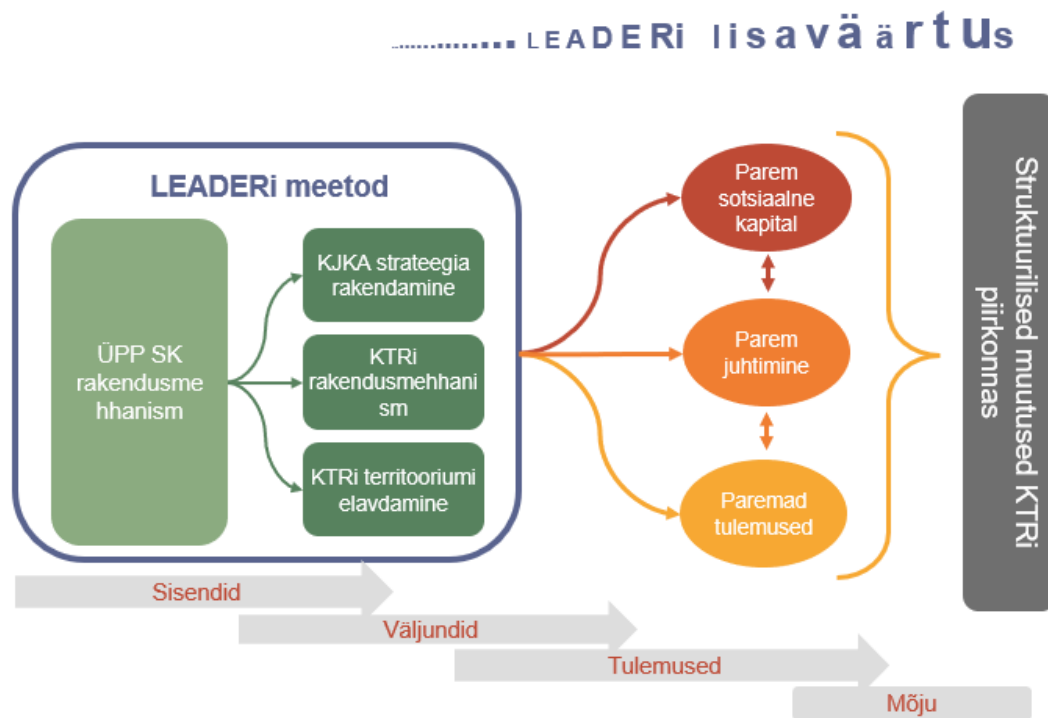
LEADERi lisaväärtus

LEADERi meetod

ÜPP SK rakendusmehhanism

KJKA strateegia rakendamine

KTRi rakendusmehhanism

KTRi territooriumi elavdamine

Parem sotsiaalne kapital

Parem juhtimine

Paremad tulemused

Struktuurilised muutused KTRi piirkonnas

Sisendid

Väljundid

Tulemused

Mõju